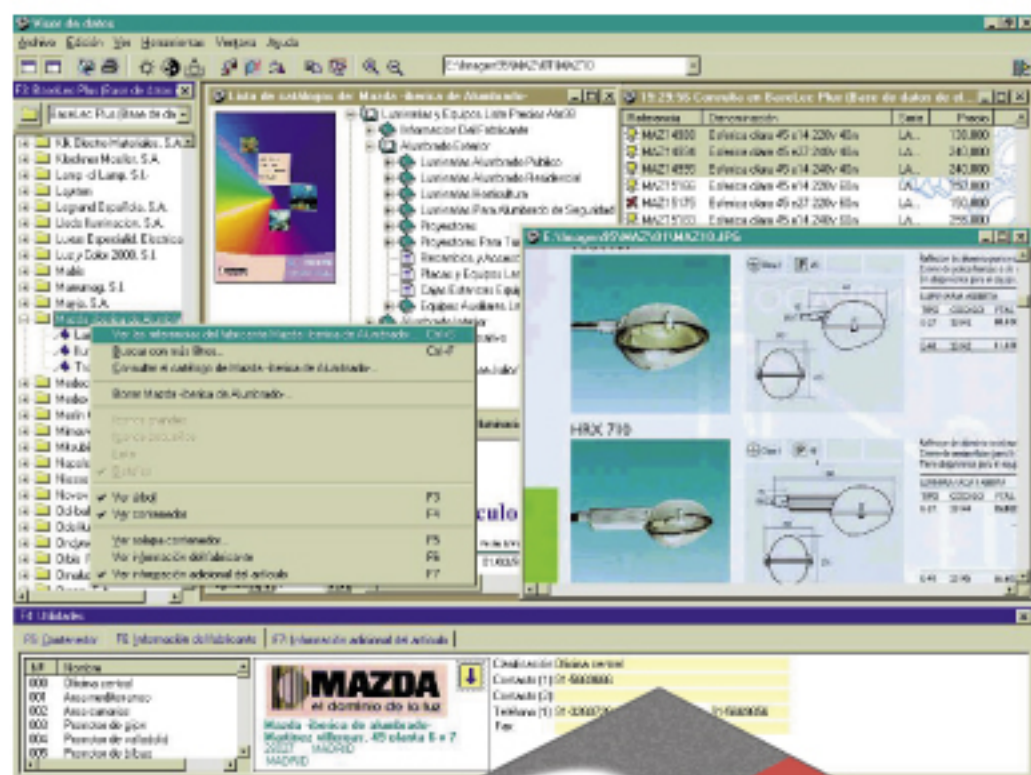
Visor de datos

Archivo Edición Ver Herramientas Ventana Ayuda

E:\Imagen\95\MAZ\01\MAZ10

F3: BaseLec Plus (Base de datos)

BaseLec Plus (Base de da

KK Electro Materiales, S.A.
Klaslines Moeller, S.A.
Lamp-el Lamp, S.L.
Legrán
Legrand Española, S.A.
Lledo Iluminacion, S.A.
Lucas Especialid. Electrica
Luz y Color 2000, S.L.
Mabb
Mamorag, S.L.
Marlo, S.A.
Mazda -Iberica de Alumbrado-

Lista de catálogos de: Mazda -Iberica de Alumbrado-

Luminarias y Equipos. Lista Precios Abr99
Informacion Del Fabricante
Alumbrado Exterior
Luminarias Alumbrado Publico
Luminarias Alumbrado Residencial
Luminarias Horticultura
Luminarias Para Alumbrado de Seguridad
Proyectores
Proyectores Para Tu
Recambios, Accesori
Placas y Equipos Lar
Cajas Exteriores Equip
Equipos Auxiliares Lu
Alumbrado Interior

19:29:56 Consulta en BaseLec Plus (Base de datos de el...

| Referencia | Denominación | Serie | Precio |
|---|---|---|---|
| MAZ14500 | Esferica clara 45 x14 220v 40w | LA... | 130,000 |
| MAZ14550 | Esferica clara 45 x37 240v 40w | LA... | 240,000 |
| MAZ14555 | Esferica clara 45 x14 240v 40w | LA... | 240,000 |
| MAZ15100 | Esferica clara 45 x14 220v 60w | LA... | 150,000 |
| MAZ15170 | Esferica clara 45 x37 240v 60w | LA... | 150,000 |
| MAZ15180 | Esferica clara 45 x14 240v 60w | LA... | 255,000 |

E:\Imagen\95\MAZ\01\MAZ10.JPG

HRX 710

Ver la información del fabricante Mazda -Iberica de Alumbrado- Ctrl+C
Buscar con más filtros... Ctrl+F
Consultar el catálogo de Mazda -Iberica de Alumbrado-...
Borrar Mazda -Iberica de Alumbrado-...
Iconos grandes
Iconos pequeños
Lista
Detalles
Ver árbol F3
Ver contenedor F4
Ver solapa contenedor... F5
Ver información del fabricante F6
Ver información adicional del artículo F7

culo

F4: Utilidades

F5: Contenedor | F6: Información del fabricante | F7: Información adicional del artículo

| Id | Nombre |
|---|---|
| 000 | Oficina central |
| 001 | Asesor/Almacen |
| 002 | Asoc-canarias |
| 003 | Promotor de gijon |
| 004 | Promotor de valladolid |
| 005 | Promotor de bilbao |

MAZDA
el dominio de la luz

Mazda -Iberica de alumbrado-
Martinez villergas, 49 planta 6 n 7
28027 MADRID
MADRID

Clasificación Oficina central
Contacto (1) 91-5000000
Contacto (2)
Teléfono (1) 91-3000700
Fax
91-5000056